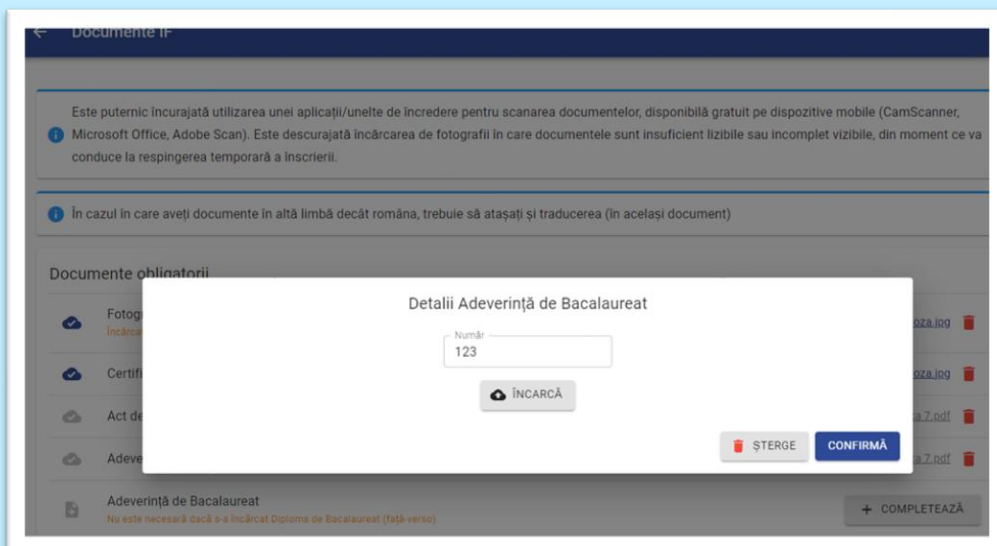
Documente IF

Este puternic încurajată utilizarea unei aplicații/unelte de încredere pentru scanarea documentelor, disponibilă gratuit pe dispozitive mobile (CamScanner, Microsoft Office, Adobe Scan). Este descurajată încărcarea de fotografii în care documentele sunt insuficient lizibile sau incomplet vizibile, din moment ce va conduce la respingerea temporară a înscrierii.

În cazul în care aveți documente în altă limbă decât româna, trebuie să atașați și traducerea (în același document)

Documente obligatorii

Fotog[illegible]
Încărca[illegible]
Certif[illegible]
Act de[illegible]
Adeve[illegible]

Adeverință de Bacalaureat
Nu este necesară dacă s-a încărcat Diploma de Bacalaureat (față-verso)

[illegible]oza.jpg
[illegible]oza.jpg
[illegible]a 7.pdf
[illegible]a 7.pdf

+ COMPLETEAZĂ

Detalii Adeverință de Bacalaureat

Număr
123

ÎNCARCĂ

ȘTERGE
CONFIRMĂ